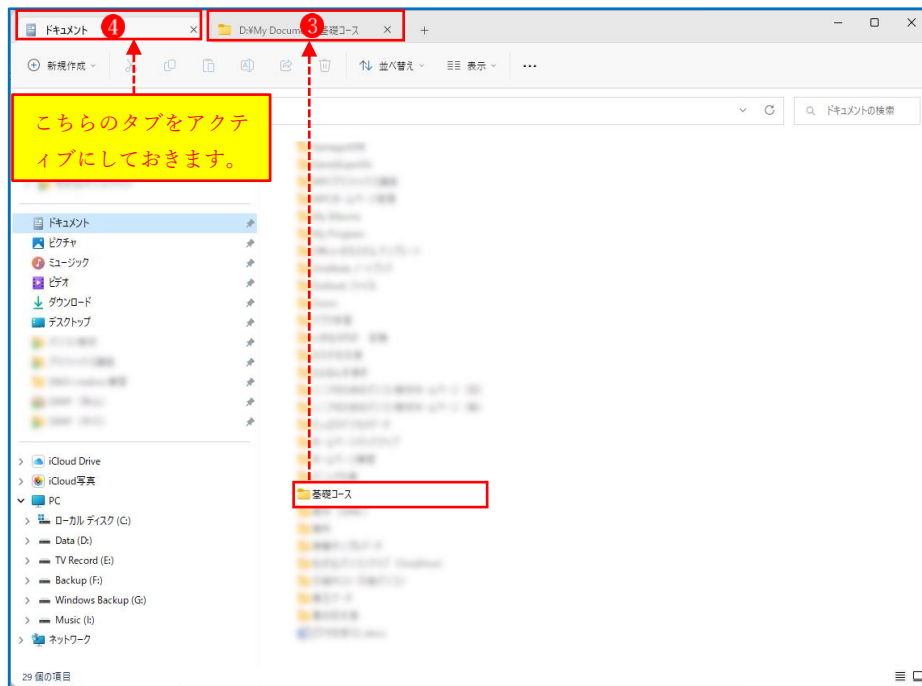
ドキュメント ④ ×
D:¥My Docum ③ 基礎コース ×
+
— □ ×
新規作成
並べ替え
表示
...
ドキュメントの検索
こちらのタブをアクティブにしておきます。
ドキュメント
ピクチャ
ミュージック
ビデオ
ダウンロード
デスクトップ
iCloud Drive
iCloud写真
PC
ローカル ディスク (C:)
Data (D:)
TV Record (E:)
Backup (F:)
Windows Backup (G:)
Music (I:)
ネットワーク
基礎コース
29 個の項目